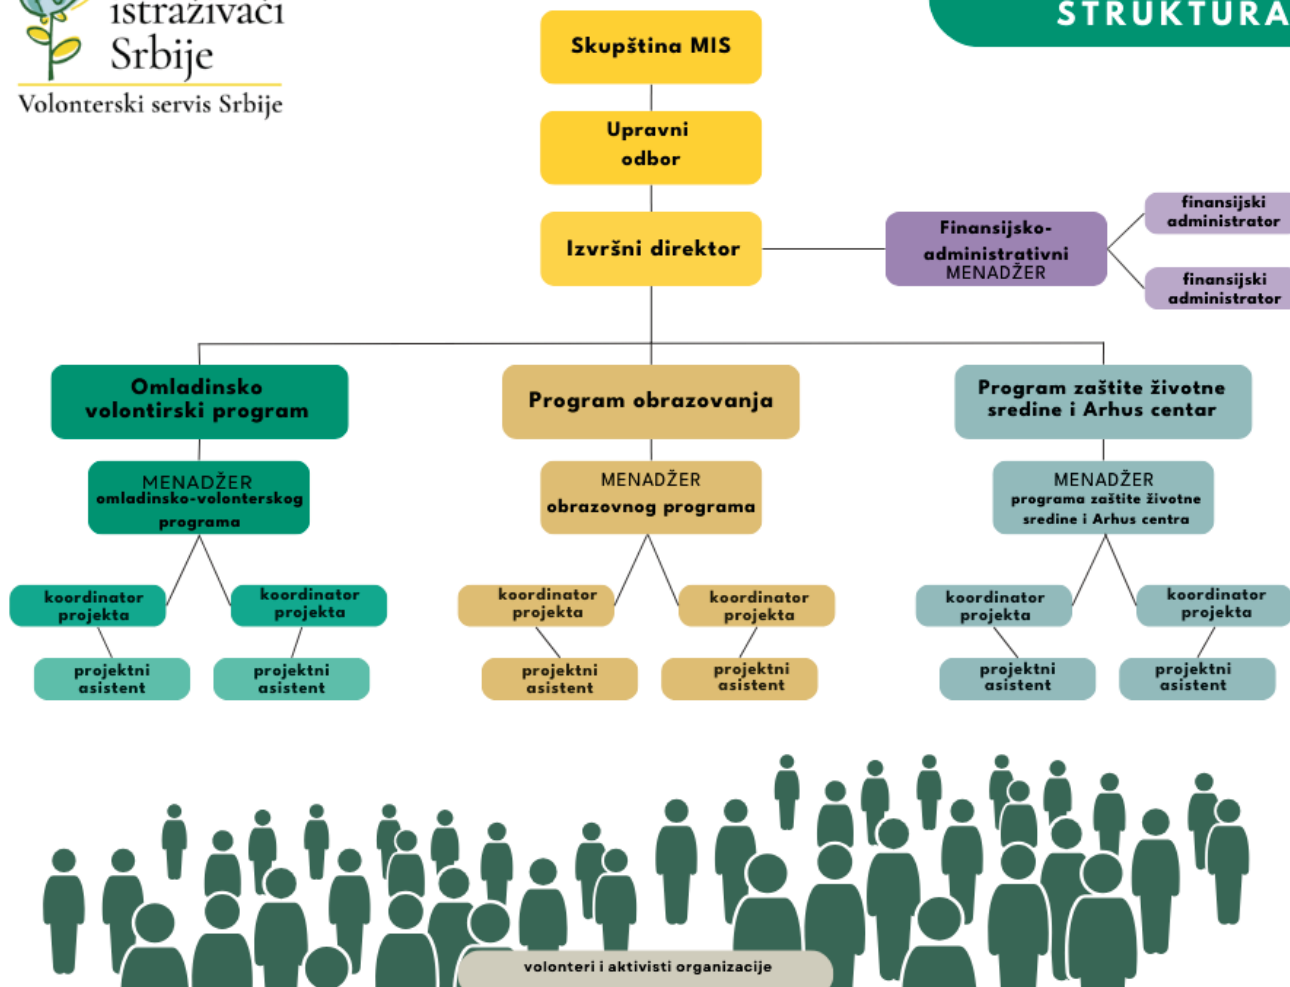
istraživači Srbije
Volonterski servis Srbije

STRUKTURA

Skupština MIS

Upravni odbor

Izvršni direktor

Finansijsko-administrativni MENADŽER

finansijski administrator

finansijski administrator

Omladinsko volontirski program

MENADŽER omladinsko-volonterskog programa

koordinator projekta

koordinator projekta

projektni asistent

projektni asistent

Program obrazovanja

MENADŽER obrazovnog programa

koordinator projekta

koordinator projekta

projektni asistent

projektni asistent

Program zaštite životne sredine i Arhus centar

MENADŽER programa zaštite životne sredine i Arhus centra

koordinator projekta

koordinator projekta

projektni asistent

projektni asistent

volonteri i aktivisti organizacije